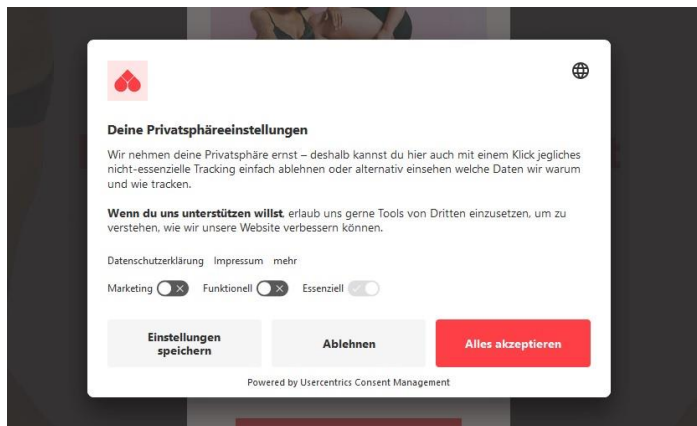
Deine Privatsphäreeinstellungen

Wir nehmen deine Privatsphäre ernst – deshalb kannst du hier auch mit einem Klick jegliches nicht-essenzielle Tracking einfach ablehnen oder alternativ einsehen welche Daten wir warum und wie tracken.

**Wenn du uns unterstützen willst**, erlaub uns gerne Tools von Dritten einzusetzen, um zu verstehen, wie wir unsere Website verbessern können.

Datenschutzerklärung Impressum mehr

Marketing Funktionell Essenziell

Einstellungen speichern

Ablehnen

Alles akzeptieren

Powered by Usercentrics Consent Management